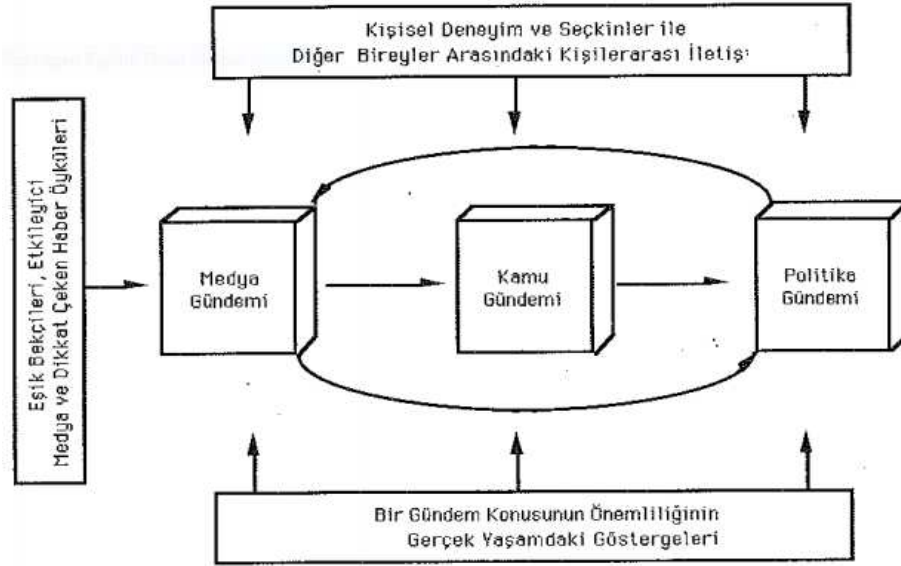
Kişisel Deneyim ve Seçkinler ile Diğer Bireyler Arasındaki Kişilerarası İletişim

Eşik Bekçileri, Etkileyici Medya ve Dikkat Çeken Haber Öyküleri

Medya Gündemi

Kamu Gündemi

Politika Gündemi

Bir Gündem Konusunun Önemliliğinin Gerçek Yaşamdaki Göstergeleri